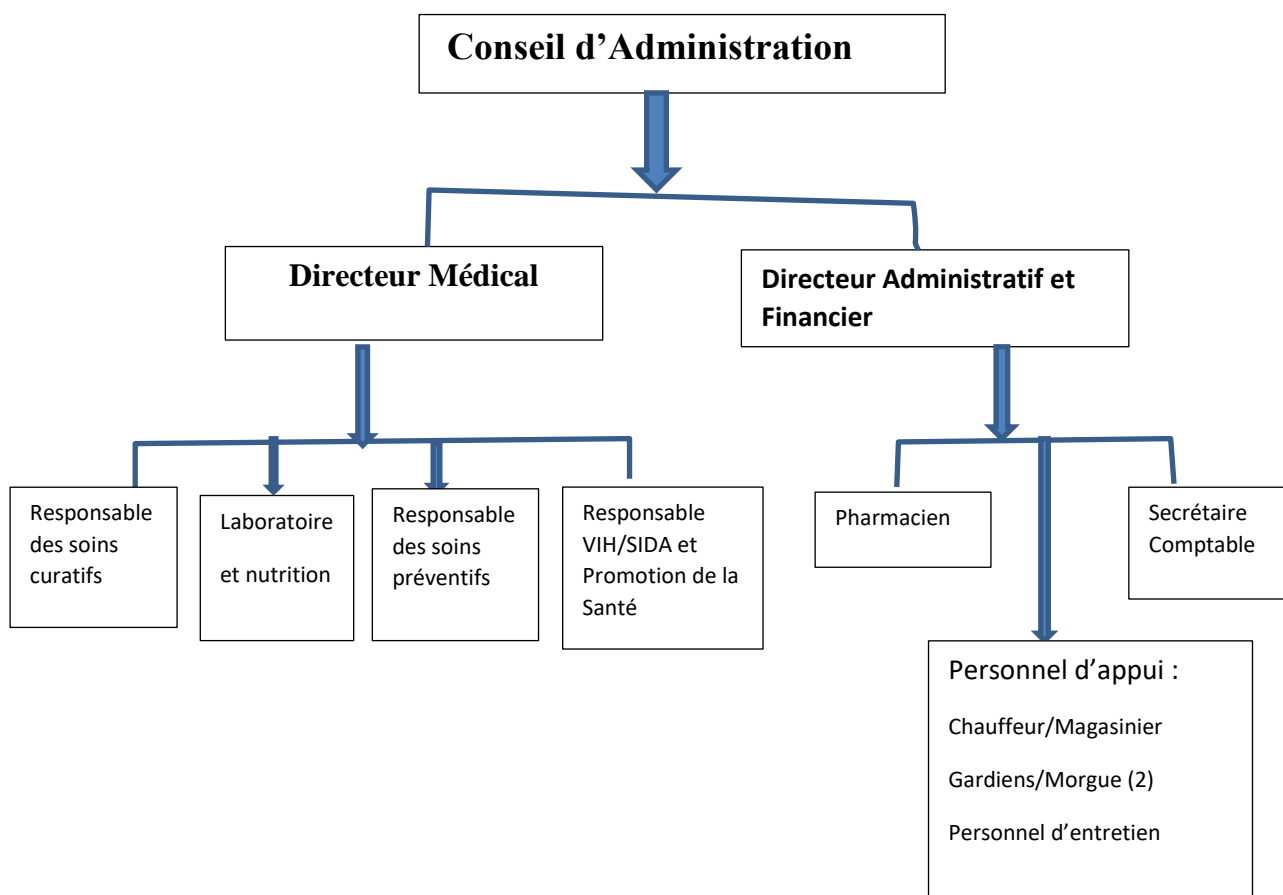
Conseil d’Administration

Directeur Médical

Directeur Administratif et Financier

Responsable des soins curatifs

Laboratoire

et nutrition

Responsable des soins préventifs

Responsable VIH/SIDA et Promotion de la Santé

Pharmacien

Secrétaire Comptable

Personnel d’appui :

Chauffeur/Magasinier

Gardiens/Morgue (2)

Personnel d’entretien